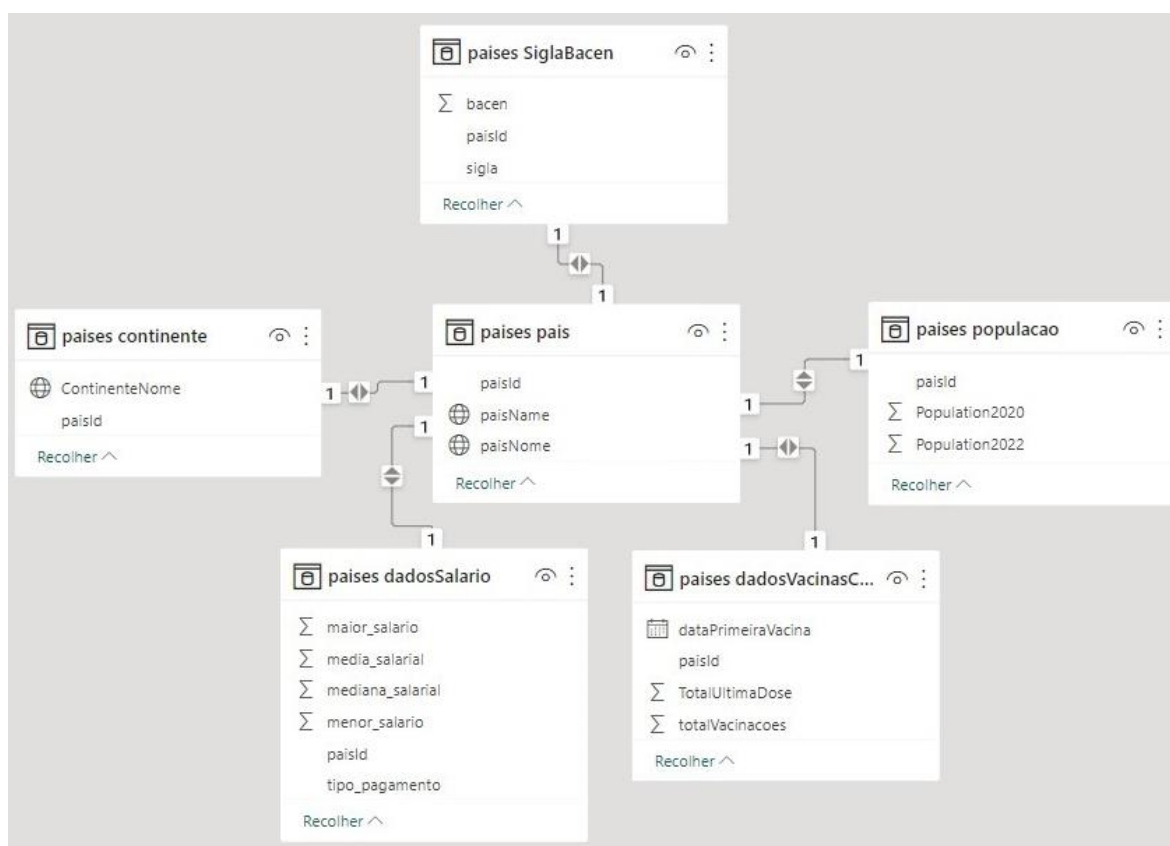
paises SiglaBacen

$\sum$ bacen

paisId

sigla

Recolher

1

1

paises continente

ContinenteNome

paisId

Recolher

1

1

paises pais

paisId

paisName

paisNome

Recolher

1

1

paises populacao

paisId

$\sum$ Population2020

$\sum$ Population2022

Recolher

1

1

1

1

paises dadosSalario

$\sum$ maior_salario

$\sum$ media_salarial

$\sum$ mediana_salarial

$\sum$ menor_salario

paisId

tipo_pagamento

Recolher

paises dadosVacinasC...

dataPrimeiraVacina

paisId

$\sum$ TotalUltimaDose

$\sum$ totalVacinacoes

Recolher